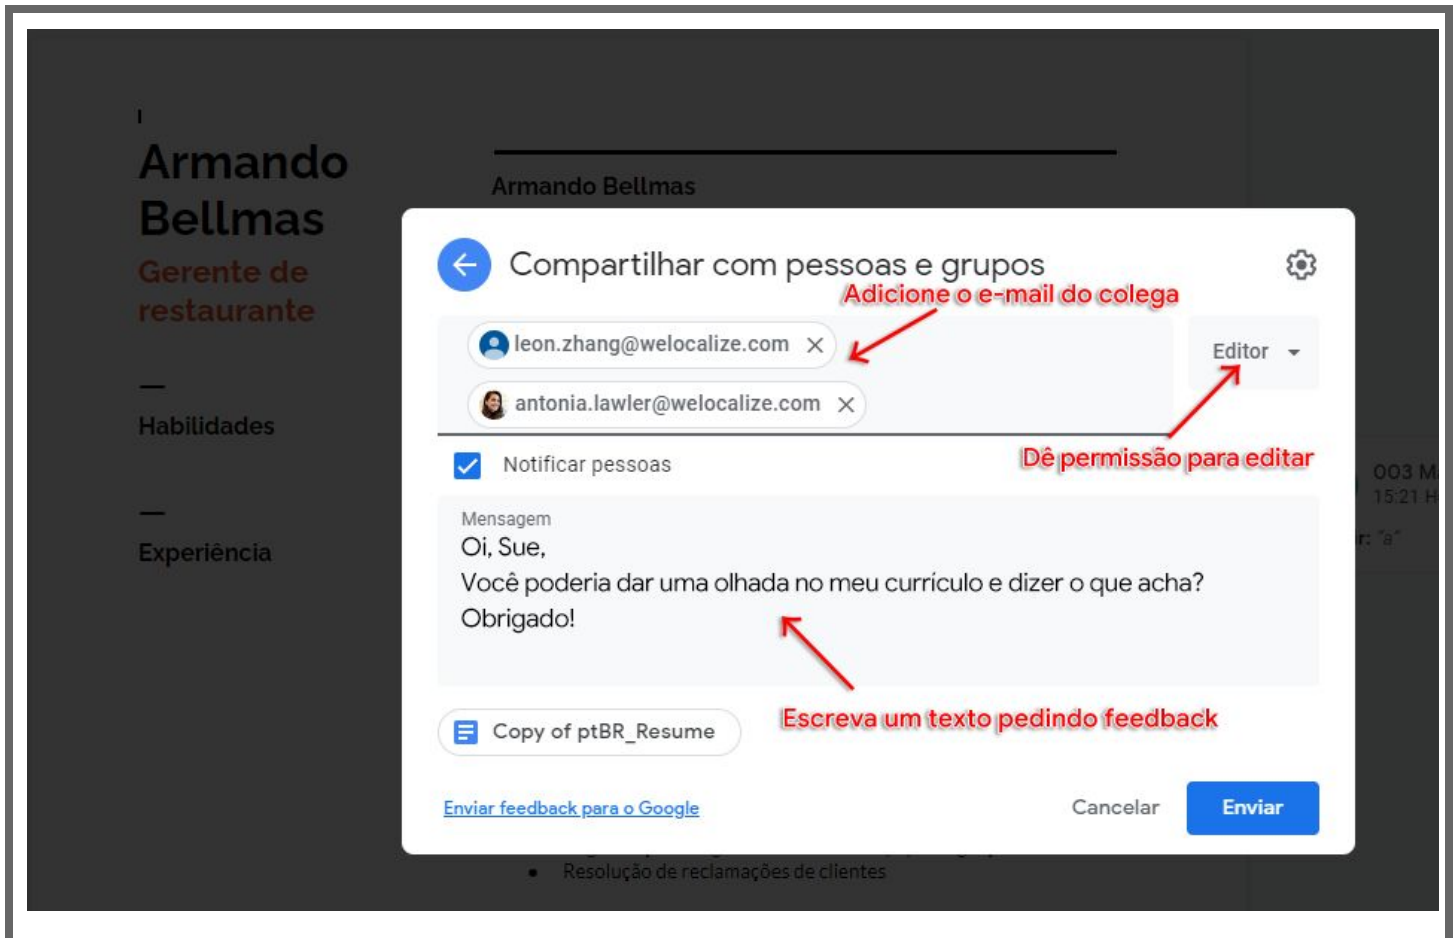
Armando Bellmas

Gerente de restaurante

Habilidades

Experiência

Armando Bellmas

Compartilhar com pessoas e grupos

Adicione o e-mail do colega

leon.zhang@welocalize.com

antonia.lawler@welocalize.com

Editor

Dê permissão para editar

Notificar pessoas

Mensagem

Oi, Sue,

Você poderia dar uma olhada no meu currículo e dizer o que acha?

Obrigado!

Escreva um texto pedindo feedback

Copy of ptBR_Resume

Enviar feedback para o Google

Cancelar

Enviar

003 M

15:21 H

r: "a"

Resolução de reclamações de clientes